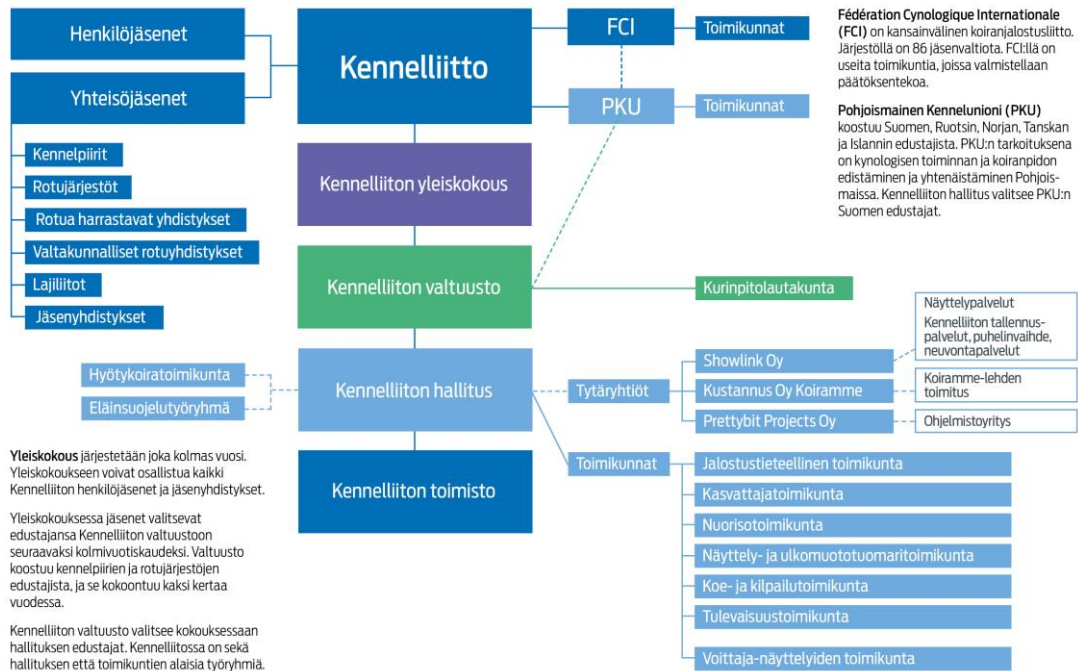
Henkilöjäsenet

Kennelliitto

FCI

Toimikunnat

Fédération Cynologique Internationale (FCI) on kansainvälinen koiranjalostusliitto. Järjestöllä on 86 jäsenvaltiota. FCI:llä on useita toimikuntia, joissa valmistellaan päätöksentekoa.

Yhteisöjäsenet

PKU

Toimikunnat

Pohjoismainen Kennelunioni (PKU) koostuu Suomen, Ruotsin, Norjan, Tanskan ja Islannin edustajista. PKU:n tarkoituksena on kynologisen toiminnan ja koiranpidon edistäminen ja yhtenäistäminen Pohjoismaissa. Kennelliiton hallitus valitsee PKU:n Suomen edustajat.

Kennelpiirit

Rotujärjestöt

Kennelliiton yleiskokous

Rotua harrastavat yhdistykset

Valtakunnalliset rotuyhdistykset

Lajiliitot

Kennelliiton valtuusto

Kurinpitolautakunta

Jäsenyhdistykset

Näyttelypalvelut

Kennelliiton tallennuspalvelut, puhelinvaihde, neuvontapalvelut

Showlink Oy

Hyötykoiratoimikunta

Kennelliiton hallitus

Tytäryhtiöt

Kustannus Oy Koiramme

Koiramme-lehden toimitus

Eläinsuojelutyöryhmä

Prettybit Projects Oy

Ohjelmistoyritys

Yleiskokous järjestetään joka kolmas vuosi. Yleiskokoukseen voivat osallistua kaikki Kennelliiton henkilöjäsenet ja jäsenyhdistykset.

Toimikunnat

Jalostustieteellinen toimikunta

Kennelliiton toimisto

Kasvattajatoimikunta

Nuorisotoimikunta

Yleiskokouksessa jäsenet valitsevat edustajansa Kennelliiton valtuustoon seuraavaksi kolmivuotiskaudeksi. Valtuusto koostuu kennelpiirien ja rotujärjestöjen edustajista, ja se kokoontuu kaksi kertaa vuodessa.

Näyttely- ja ulkomuototuomaritoimikunta

Koe- ja kilpailutoimikunta

Tulevaisuustoimikunta

Kennelliiton valtuusto valitsee kokouksessaan hallituksen edustajat. Kennelliitossa on sekä hallituksen että toimikuntien alaisia työryhmiä.

Voittaja-näyttelyiden toimikunta